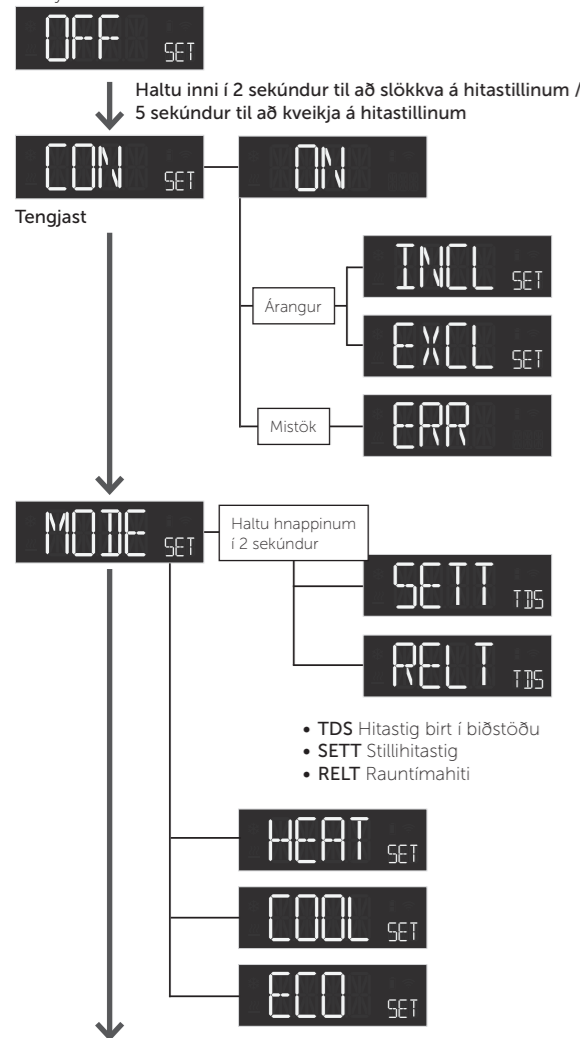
OFF SET

Haltu inni í 2 sekúndur til að slökkva á hitastillinum / 5 sekúndur til að kveikja á hitastillinum

CON SET

Tengjast

ON

Árangur

INCL SET

EXCL SET

Mistök

ERR

MODE SET

Haltu hnappinum í 2 sekúndur

SETT TDS

RELT TDS

• TDS Hitastig birt í biðstöðu
• SETT Stillihitastig
• RELT Rauntímahiti

HEAT SET

COOL SET

ECO SET